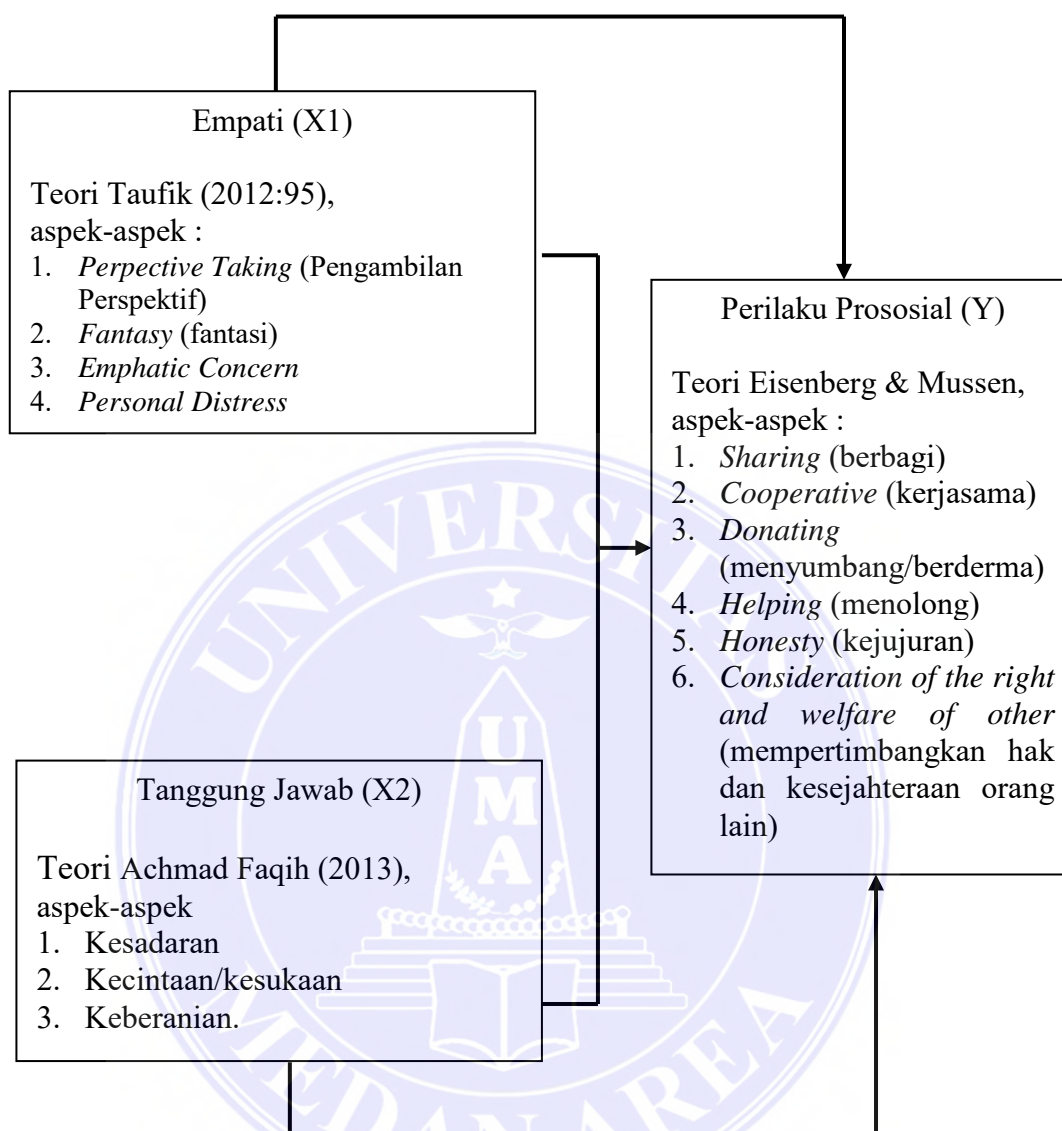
Empati (X1)

Teori Taufik (2012:95), aspek-aspek :
1. *Perpective Taking* (Pengambilan Perspektif)
2. *Fantasy* (fantasi)
3. *Emphatic Concern*
4. *Personal Distress*

Perilaku Prososial (Y)

Teori Eisenberg & Mussen, aspek-aspek :
1. *Sharing* (berbagi)
2. *Cooperative* (kerjasama)
3. *Donating* (menyumbang/berderma)
4. *Helping* (menolong)
5. *Honesty* (kejujuran)
6. *Consideration of the right and welfare of other* (mempertimbangkan hak dan kesejahteraan orang lain)

Tanggung Jawab (X2)

Teori Achmad Faqih (2013), aspek-aspek
1. Kesadaran
2. Kecintaan/kesukaan
3. Keberanian.

UNIVERSITAS MEDAN AREA
UMA